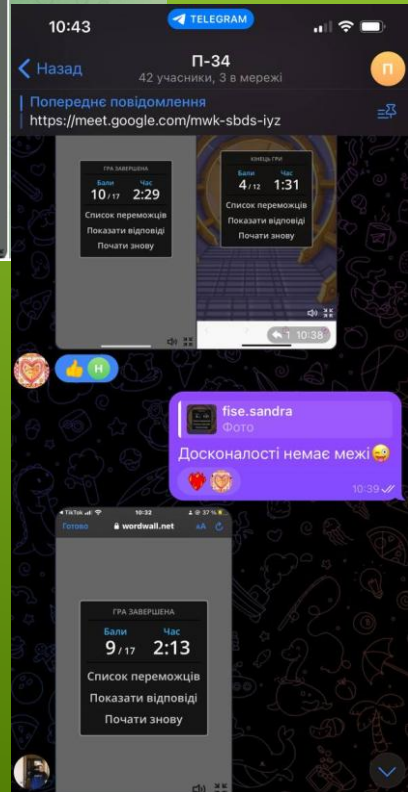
10:43
TELEGRAM

Назад
П-34
42 учасники, 3 в мережі
П

Попереднє повідомлення
https://meet.google.com/mwk-sbds-iyz

ГРА ЗАВЕРШЕНА
Бали 10/17
Час 2:29
Список переможців
Показати відповіді
Почати знову

КІНЕЦЬ ГРИ
Бали 4/12
Час 1:31
Список переможців
Показати відповіді
Почати знову

1 10:38

H

fise.sandra
Фото
Досконалості немає межі😜
10:39

Готово
wordwall.net
aA
10:32
37 %

ГРА ЗАВЕРШЕНА
Бали 9/17
Час 2:13
Список переможців
Показати відповіді
Почати знову